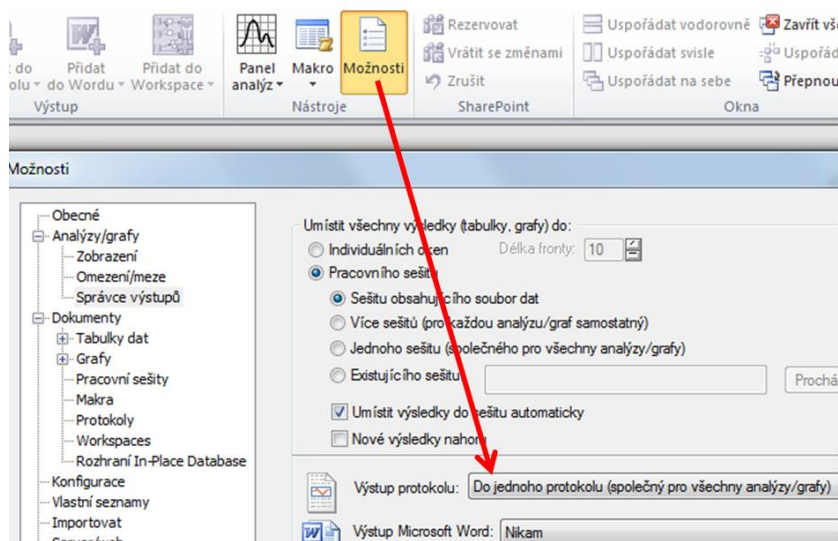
t do olu ▾ Přidat do Wordu ▾ Přidat do Workspace ▾
Výstup
Panel analýz ▾ Makro ▾ Možnosti
Nástroje
Rezervovat
Vrátit se změnami
Zrušit
SharePoint
Uspořádat vodorovně
Uspořádat svisle
Uspořádat na sebe
Zavřít vš
Uspořád
Přepnou
Okna

Možnosti

Obecné
Analýzy/grafy
Zobrazení
Omezení/meze
Správce výstupů
Dokumenty
Tabulky dat
Grafy
Pracovní sešity
Makra
Protokoly
Workspaces
Rozhraní In-Place Database
Konfigurace
Vlastní seznamy
Importovat
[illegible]

Umístit všechny výsledky (tabulky, grafy) do:
Individuálních oken
Délka fronty: 10
Pracovního sešitu
Sešitu obsahujícího soubor dat
Více sešitů (pro každou analýzu/graf samostatný)
Jednoho sešitu (společného pro všechny analýzy/grafy)
Existujícího sešitu
Procház
Umístit výsledky do sešitu automaticky
Nové výsledky nahoru
Výstup protokolu: Do jednoho protokolu (společný pro všechny analýzy/grafy)
Výstup Microsoft Word: Nikam